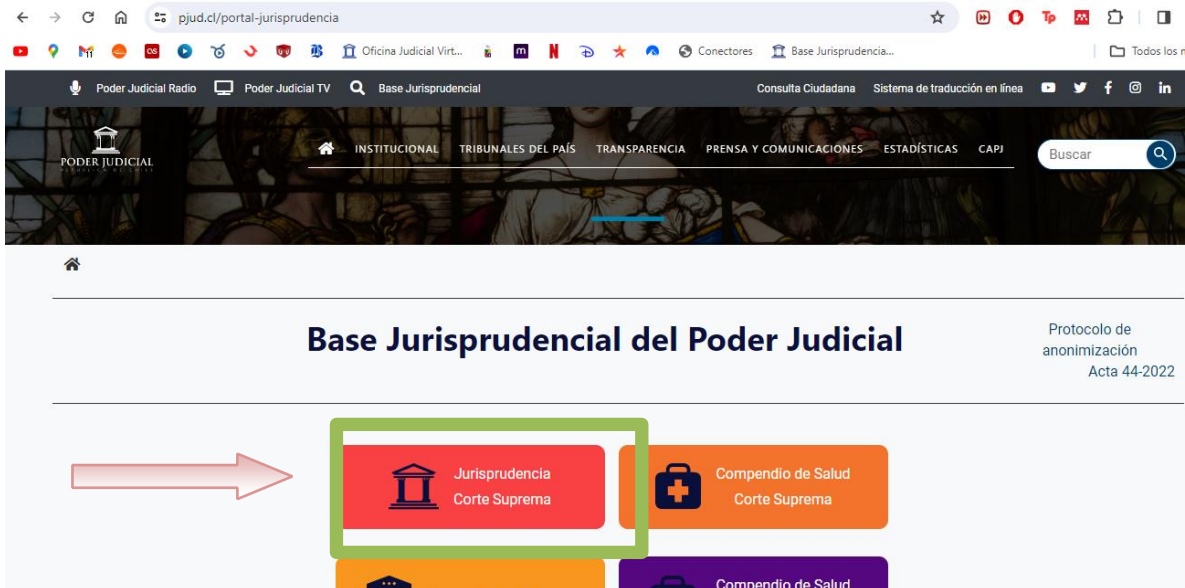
pjud.cl/portal-jurisprudencia

Oficina Judicial Virt... Conectores Base Jurisprudencia... Todos los

Poder Judicial Radio Poder Judicial TV Base Jurisprudencial Consulta Ciudadana Sistema de traducción en línea

PODER JUDICIAL
REPÚBLICA DE CHILE

INSTITUCIONAL TRIBUNALES DEL PAÍS TRANSPARENCIA PRENSA Y COMUNICACIONES ESTADÍSTICAS CAPJ

Buscar

Base Jurisprudencial del Poder Judicial

Protocolo de anonimización Acta 44-2022

Jurisprudencia Corte Suprema

Compendio de Salud Corte Suprema

Compendio de Salud